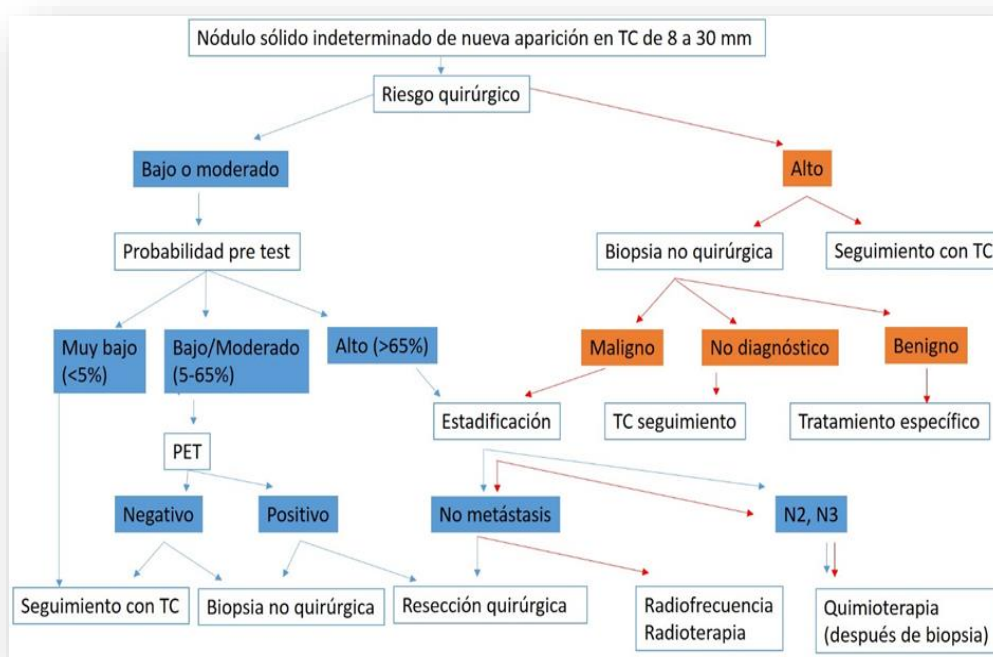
Nódulo sólido indeterminado de nueva aparición en TC de 8 a 30 mm

Riesgo quirúrgico

Bajo o moderado

Alto

Probabilidad pre test

Biopsia no quirúrgica

Seguimiento con TC

Muy bajo (<5%)

Bajo/Moderado (5-65%)

Alto (>65%)

Maligno

No diagnóstico

Benigno

Estadificación

TC seguimiento

Tratamiento específico

PET

Negativo

Positivo

No metástasis

N2, N3

Seguimiento con TC

Biopsia no quirúrgica

Resección quirúrgica

Radiofrecuencia Radioterapia

Quimioterapia (después de biopsia)